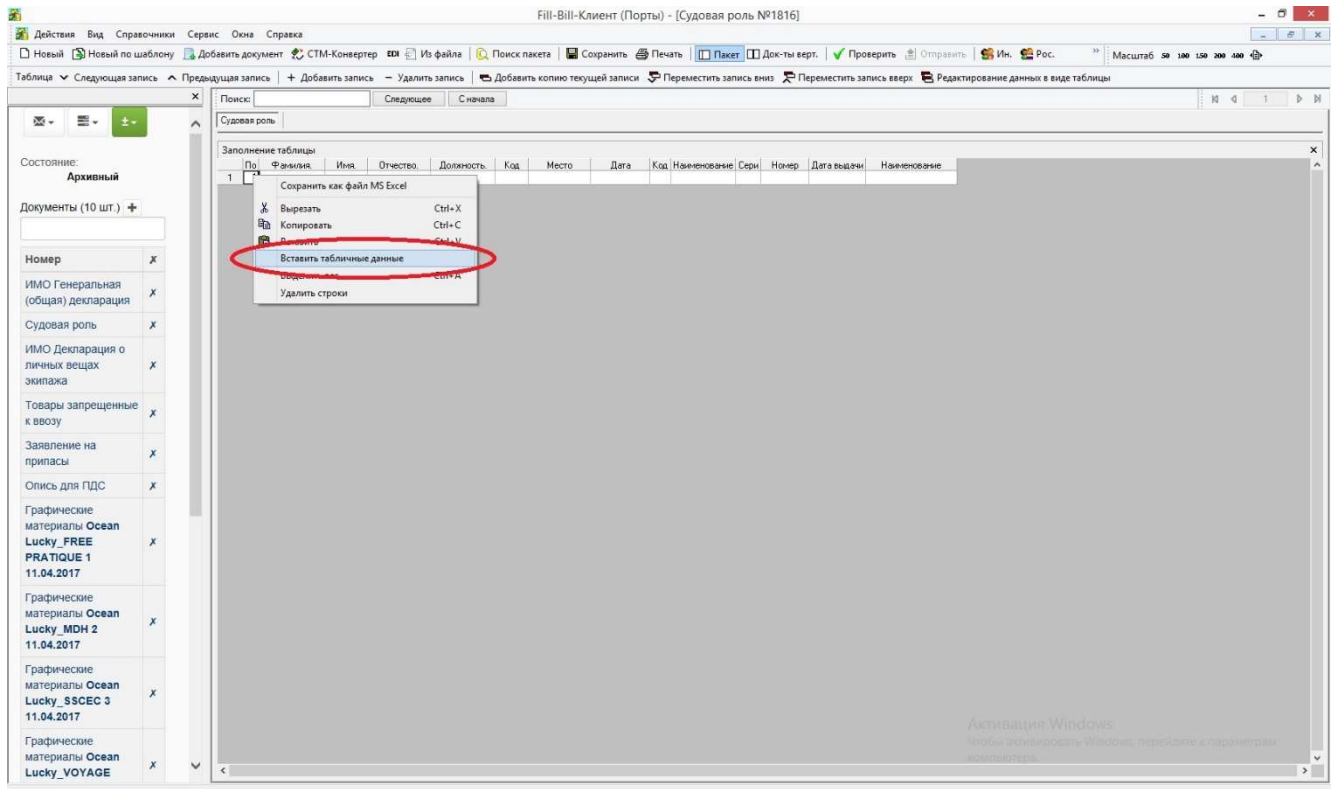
Fill-Bill-Клиент (Порты) - [Судовая роль №1816]

Действия Вид Справочники Сервис Окна Справка

Новый Новый по шаблону Добавить документ СТМ-Конвертер EDI Из файла Поиск пакета Сохранить Печать Пакет Док-ты верт. Проверить Отправить Ин. Рос. Масштаб 50 100 150 200 400

Таблица Следующая запись Предыдущая запись + Добавить запись − Удалить запись Добавить копию текущей записи Переместить запись вниз Переместить запись вверх Редактирование данных в виде таблицы

Поиск: Следующее С начала

1

Судовая роль

Заполнение таблицы

| По | Фамилия | Имя | Отчество | Должность | Код | Место | Дата | Код | Наименование | Сери | Номер | Дата выдачи | Наименование |
|---|---|---|---|---|---|---|---|---|---|---|---|---|---|
| 1 | | | | | | | | | | | | | |

Сохранить как файл MS Excel
Вырезать Ctrl+X
Копировать Ctrl+C
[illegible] Ctrl+V
Вставить табличные данные
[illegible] Ctrl+A
Удалить строки

Состояние:
Архивный

Документы (10 шт.) +

| Номер | |
|---|---|
| ИМО Генеральная (общая) декларация | ✗ |
| Судовая роль | ✗ |
| ИМО Декларация о личных вещах экипажа | ✗ |
| Товары запрещенные к ввозу | ✗ |
| Заявление на припасы | ✗ |
| Опись для ПДС | ✗ |
| Графические материалы Ocean Lucky_FREE PRATIQUE 1 11.04.2017 | ✗ |
| Графические материалы Ocean Lucky_MDH 2 11.04.2017 | ✗ |
| Графические материалы Ocean Lucky_SSCEC 3 11.04.2017 | ✗ |
| Графические материалы Ocean Lucky_VOYAGE | ✗ |

Активация Windows
Чтобы активировать Windows, перейдите к параметрам компьютера.